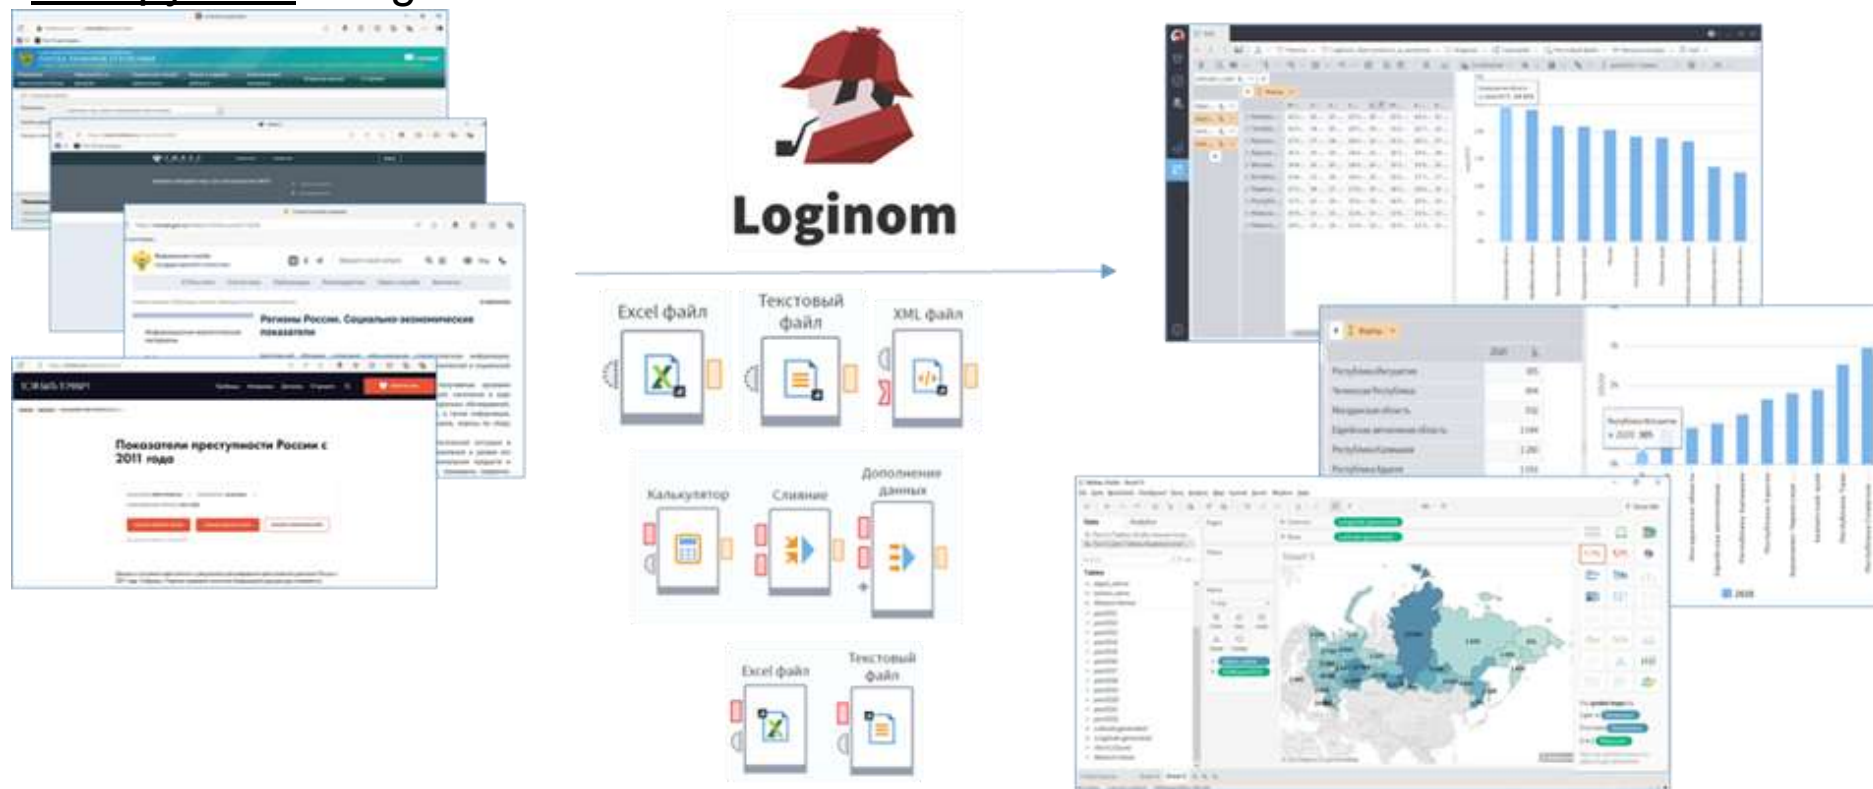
Loginom

Excel файл

Текстовый файл

XML файл

Калькулятор

Слияние

Дополнение данных

Excel файл

Текстовый файл

Регионы России. Социально-экономические показатели

Показатели преступности России с 2011 года

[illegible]